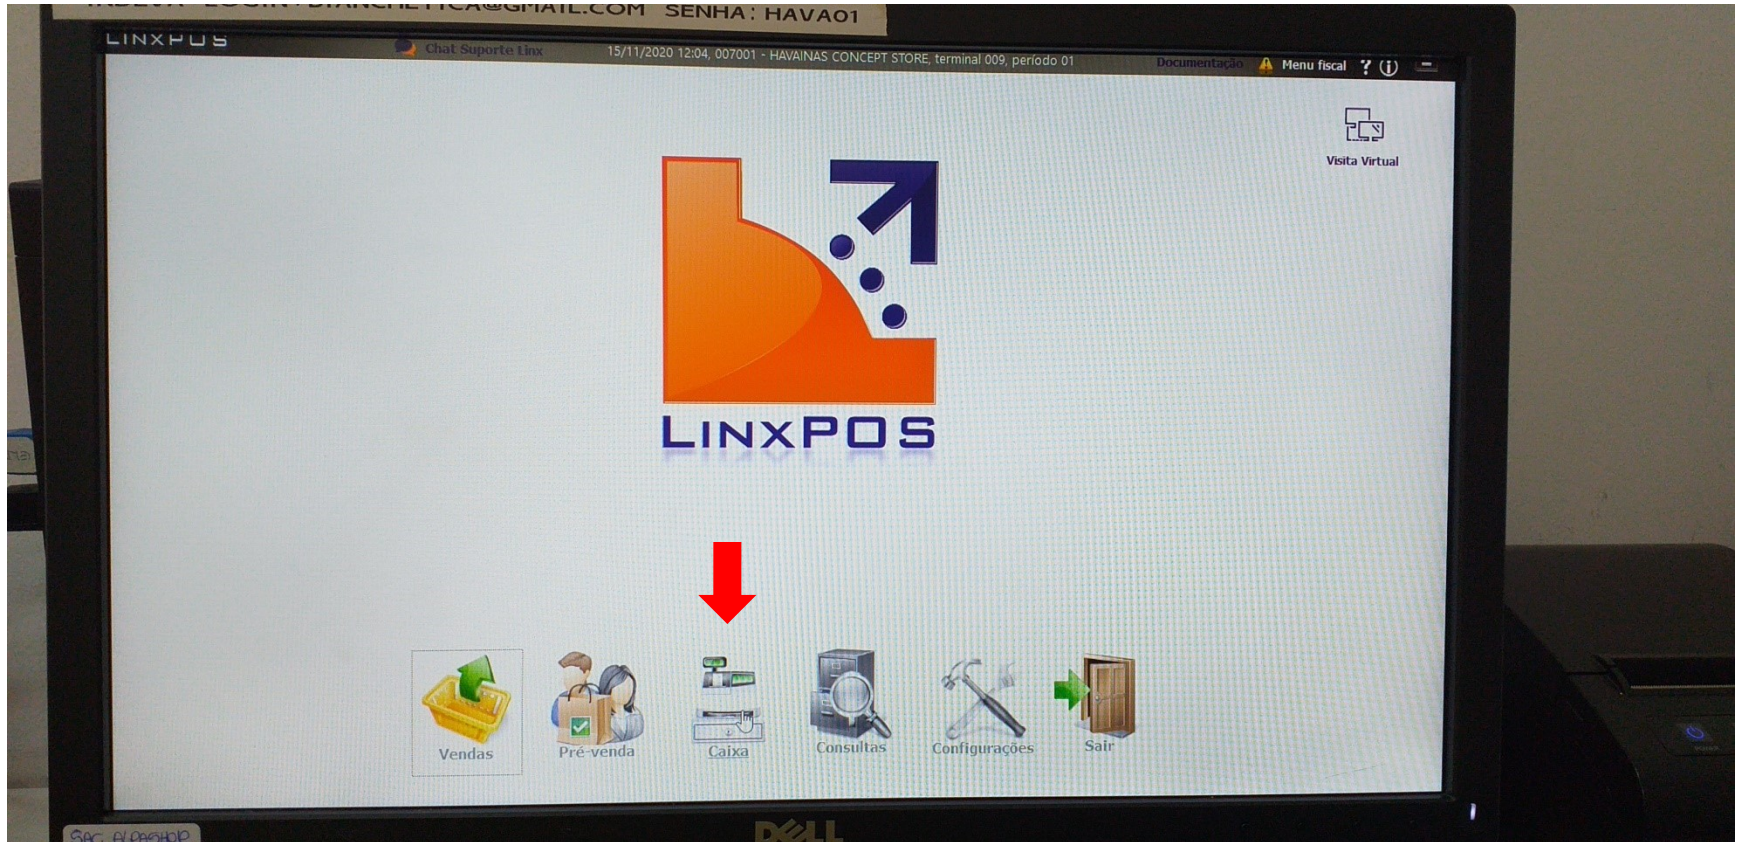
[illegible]CA@GMAIL.COM SENHA: HAVA01

LINXPOS Chat Suporte Linx 15/11/2020 12:04, 007001 - HAVAINAS CONCEPT STORE, terminal 009, período 01 Documentação Menu fiscal ? i

Visita Virtual

LINXPOS

Vendas Pré-venda Caixa Consultas Configurações Sair

SAC ALPASHOP

DELL